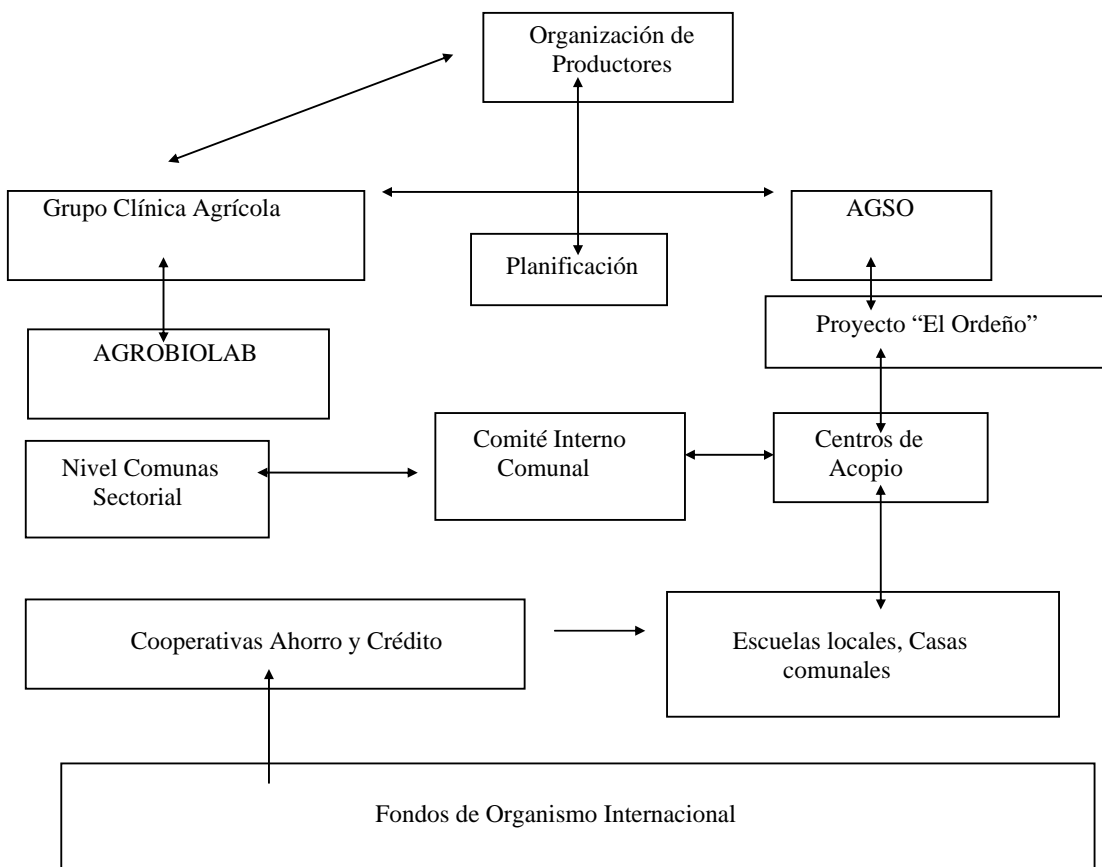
Organización de Productores

Grupo Clínica Agrícola

Planificación

AGSO

Proyecto “El Ordeño”

AGROBIOLAB

Nivel Comunas Sectorial

Comité Interno Comunal

Centros de Acopio

Cooperativas Ahorro y Crédito

Escuelas locales, Casas comunales

Fondos de Organismo Internacional